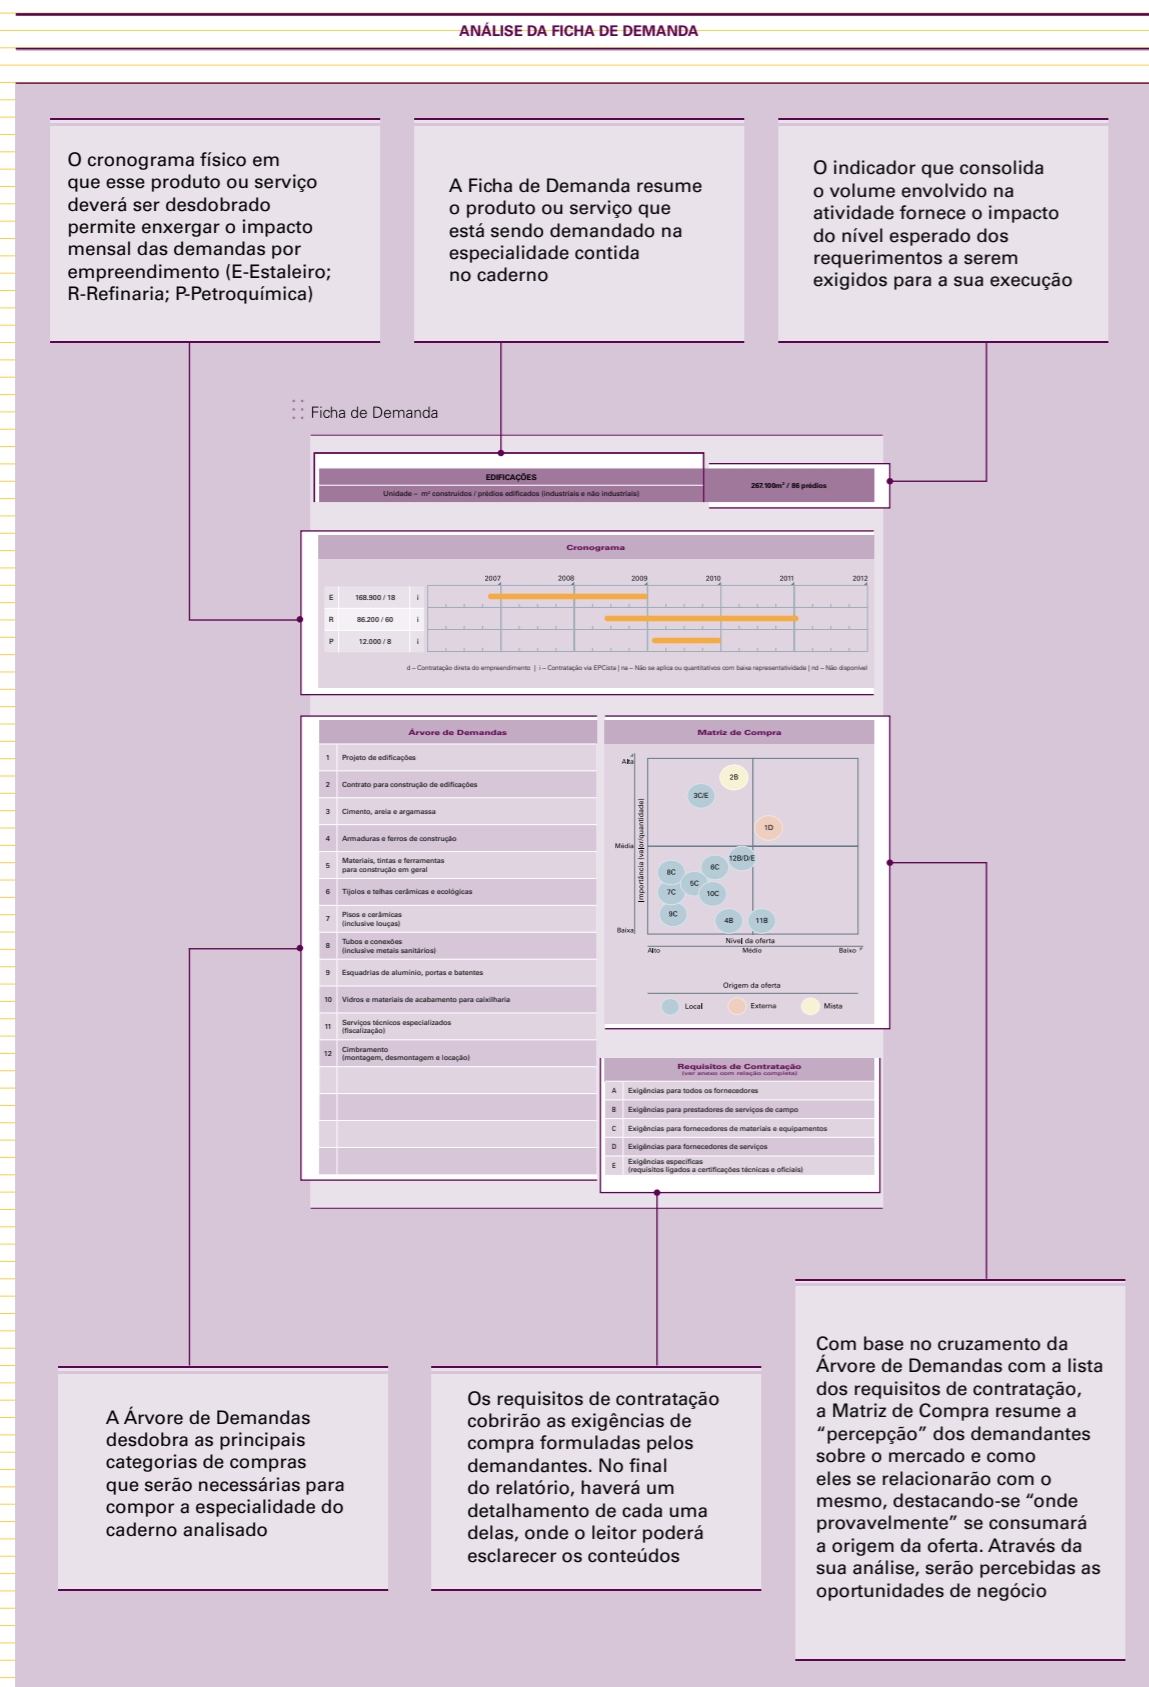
ANÁLISE DA FICHA DE DEMANDA

O cronograma físico em que esse produto ou serviço deverá ser desdobrado permite enxergar o impacto mensal das demandas por empreendimento (E-Estaleiro; R-Refinaria; P-Petroquímica)

A Ficha de Demanda resume o produto ou serviço que está sendo demandado na especialidade contida no caderno

O indicador que consolida o volume envolvido na atividade fornece o impacto do nível esperado dos requerimentos a serem exigidos para a sua execução

Ficha de Demanda

EDIFICAÇÕES
Unidade – m² construídos / prédios edificados (industriais e não industriais)
267.100m² / 86 prédios

Cronograma

| | | | 2007 | 2008 | 2009 | 2010 | 2011 | 2012 |
|---|---|---|---|---|---|---|---|---|
| E | 168.900 / 18 | i | | | | | | |
| R | 86.200 / 60 | i | | | | | | |
| P | 12.000 / 8 | i | | | | | | |

d – Contratação direta do empreendimento | i – Contratação via EPCista | na – Não se aplica ou quantitativos com baixa representatividade | nd – Não disponível

Árvore de Demandas

| | |
|---|---|
| 1 | Projeto de edificações |
| 2 | Contrato para construção de edificações |
| 3 | Cimento, areia e argamassa |
| 4 | Armaduras e ferros de construção |
| 5 | Materiais, tintas e ferramentas para construção em geral |
| 6 | Tijolos e telhas cerâmicas e ecológicas |
| 7 | Pisos e cerâmicas (inclusive louças) |
| 8 | Tubos e conexões (inclusive metais sanitários) |
| 9 | Esquadrias de alumínio, portas e batentes |
| 10 | Vidros e materiais de acabamento para caixilharia |
| 11 | Serviços técnicos especializados (fiscalização) |
| 12 | Cimbramento (montagem, desmontagem e locação) |

Matriz de Compra

Alta
Média
Baixa
Importância (valor/quantidade)
2B 3C/E 1D 12B/D/E 6C 8C 5C 7C 10C 9C 4B 11B
Nível da oferta
Alto Médio Baixo
Origem da oferta
Local Externa Mista

Requisitos de Contratação
(ver anexo com relação completa)

| | |
|---|---|
| A | Exigências para todos os fornecedores |
| B | Exigências para prestadores de serviços de campo |
| C | Exigências para fornecedores de materiais e equipamentos |
| D | Exigências para fornecedores de serviços |
| E | Exigências específicas (requisitos ligados a certificações técnicas e oficiais) |

A Árvore de Demandas desdobra as principais categorias de compras que serão necessárias para compor a especialidade do caderno analisado

Os requisitos de contratação cobrirão as exigências de compra formuladas pelos demandantes. No final do relatório, haverá um detalhamento de cada uma delas, onde o leitor poderá esclarecer os conteúdos

Com base no cruzamento da Árvore de Demandas com a lista dos requisitos de contratação, a Matriz de Compra resume a “percepção” dos demandantes sobre o mercado e como eles se relacionarão com o mesmo, destacando-se “onde provavelmente” se consumará a origem da oferta. Através da sua análise, serão percebidas as oportunidades de negócio